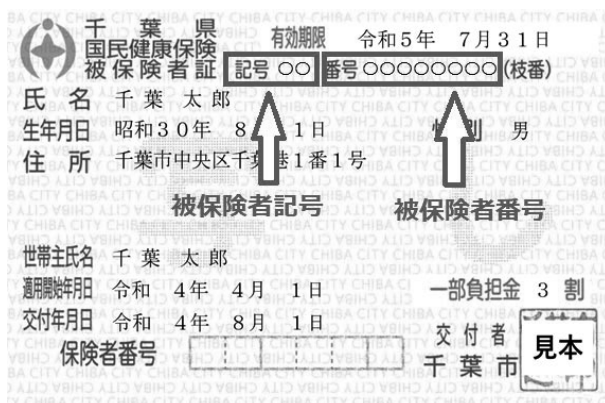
千葉県
国民健康保険
被保険者証

有効期限　令和５年　７月３１日

記号 ○○　番号 ○○○○○○○○ (枝番)

氏名　千葉 太郎

生年月日　昭和３０年　８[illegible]１日　性別　男

住所　千葉市中央区千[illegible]１番１号

被保険者記号

被保険者番号

世帯主氏名　千葉 太郎

適用開始年月日　令和　４年　４月　１日

一部負担金　３割

交付年月日　令和　４年　８月　１日

保険者番号

交付者
千葉市

見本

CHIBA CITY CHIBA CITY CHIBA CITY CHIBA CITY CHIBA CITY